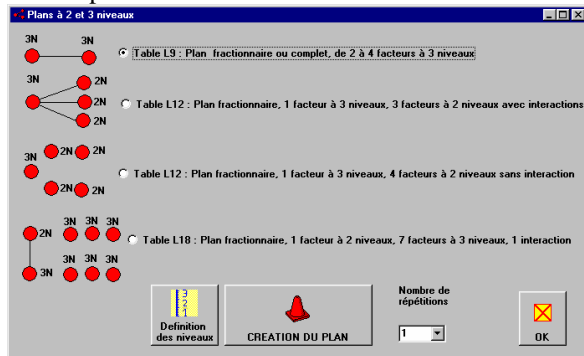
Plans à 2 et 3 niveaux

3N 3N

Table L9 : Plan fractionnaire ou complet, de 2 à 4 facteurs à 3 niveaux

3N 2N 2N 2N

Table L12 : Plan fractionnaire, 1 facteur à 3 niveaux, 3 facteurs à 2 niveaux avec interactions

3N 2N 2N 2N 2N

Table L12 : Plan fractionnaire, 1 facteur à 3 niveaux, 4 facteurs à 2 niveaux sans interaction

2N 3N 3N 3N 3N 3N 3N 3N

Table L18 : Plan fractionnaire, 1 facteur à 2 niveaux, 7 facteurs à 3 niveaux, 1 interaction

3
2
1

Definition des niveaux

CREATION DU PLAN

Nombre de répétitions

1

OK